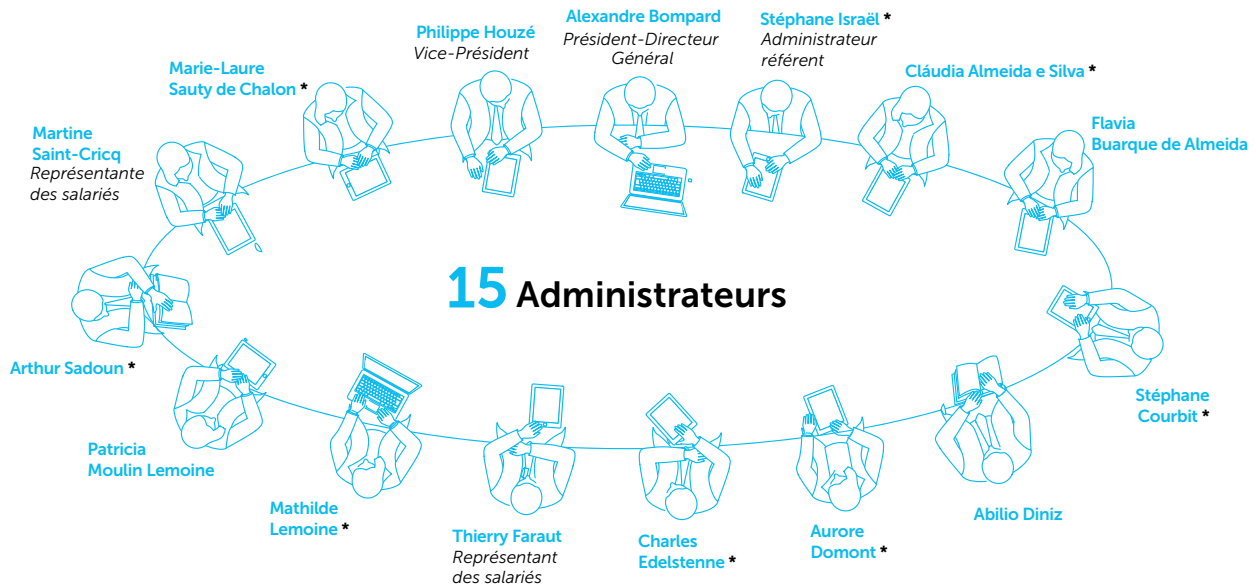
Philippe Houzé
Vice-Président

Alexandre Bompard
Président-Directeur Général

Stéphane Israël *
Administrateur référent

Marie-Laure Sauty de Chalon *

Cláudia Almeida e Silva *

Martine Saint-Cricq
Représentante des salariés

Flavia Buarque de Almeida

15 Administrateurs

Arthur Sadoun *

Stéphane Courbit *

Patricia Moulin Lemoine

Abilio Diniz

Mathilde Lemoine *

Thierry Faraut
Représentant des salariés

Charles Edelstenne *

Aurore Domont *